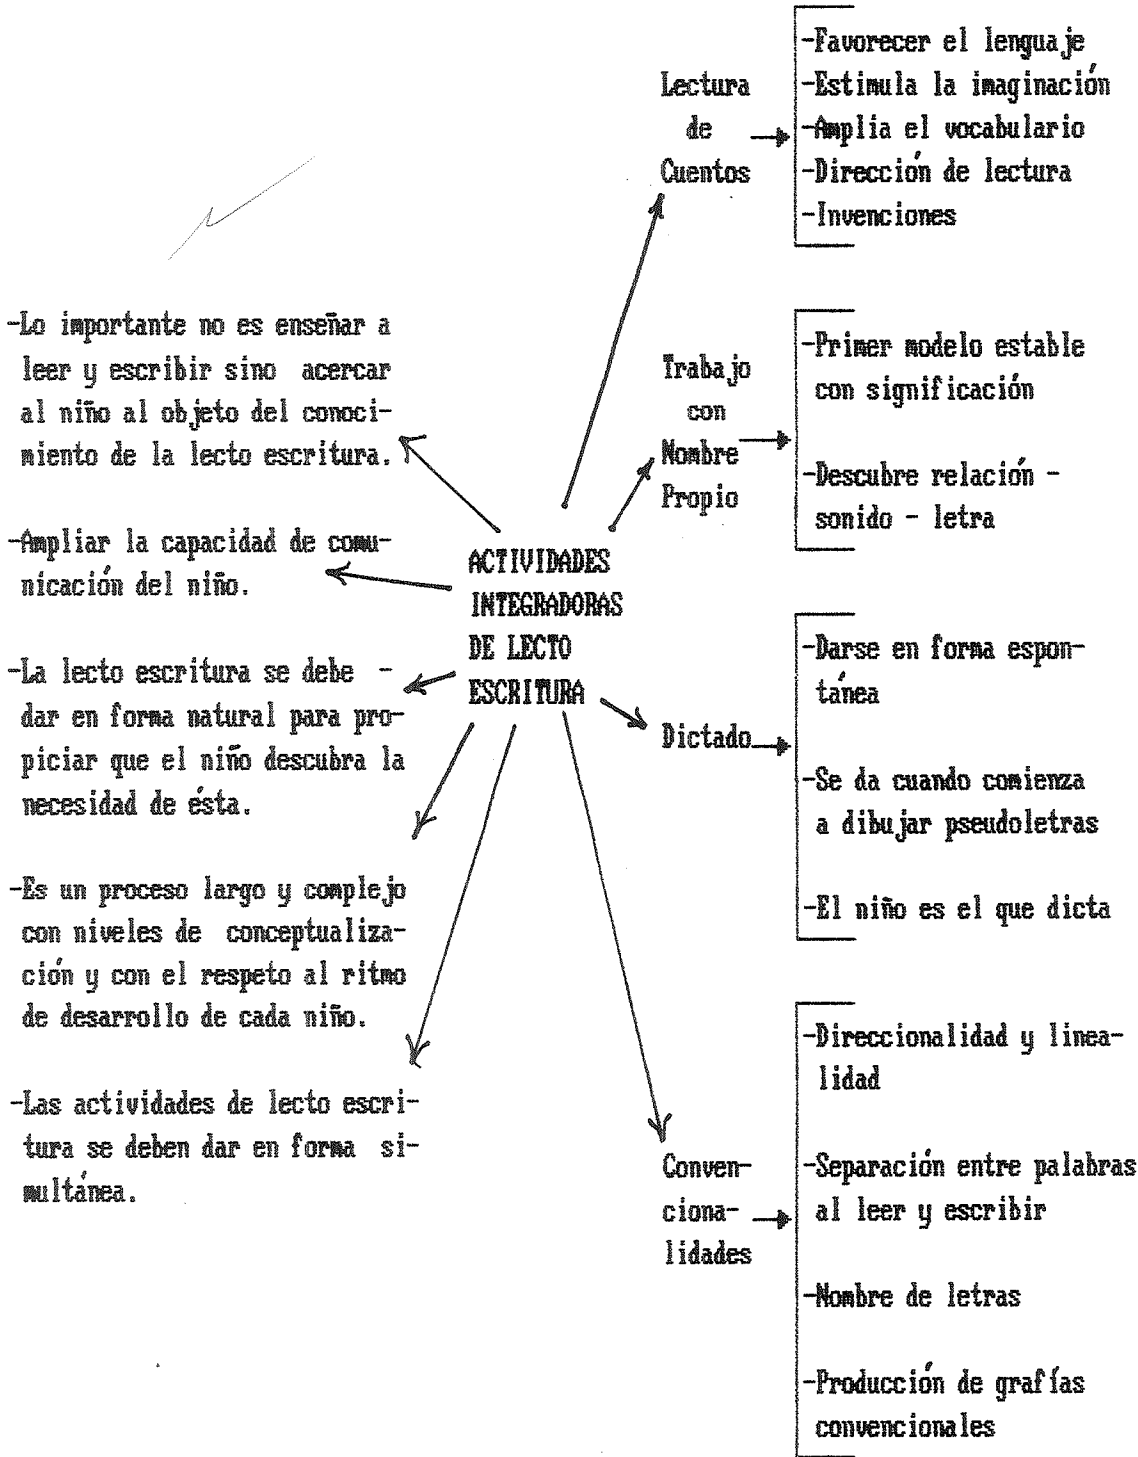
ACTIVIDADES INTEGRADORAS DE LECTO ESCRITURA

Lectura de Cuentos

-Favorecer el lenguaje
-Estimula la imaginación
-Amplía el vocabulario
-Dirección de lectura
-Invenciones

Trabajo con Nombre Propio

-Primer modelo estable con significación

-Descubre relación - sonido - letra

Dictado

-Darse en forma espontánea

-Se da cuando comienza a dibujar pseudoletras

-El niño es el que dicta

Convencionalidades

-Direccionalidad y linealidad

-Separación entre palabras al leer y escribir

-Nombre de letras

-Producción de grafías convencionales

-Lo importante no es enseñar a leer y escribir sino acercar al niño al objeto del conocimiento de la lecto escritura.

-Ampliar la capacidad de comunicación del niño.

-La lecto escritura se debe dar en forma natural para propiciar que el niño descubra la necesidad de ésta.

-Es un proceso largo y complejo con niveles de conceptualización y con el respeto al ritmo de desarrollo de cada niño.

-Las actividades de lecto escritura se deben dar en forma simultánea.